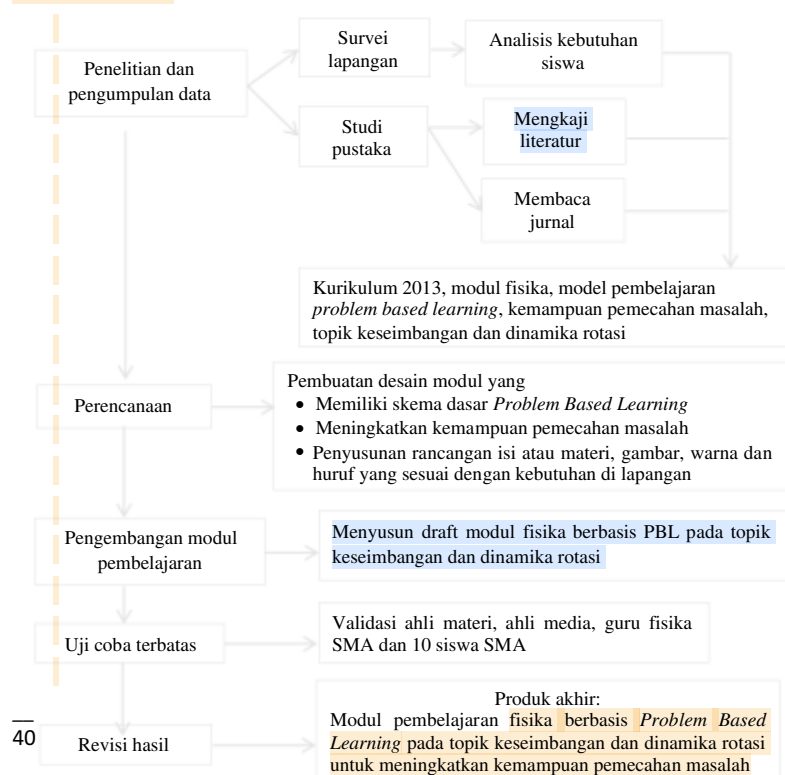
Penelitian dan pengumpulan data

Survei lapangan

Analisis kebutuhan siswa

Studi pustaka

Mengkaji literatur

Membaca jurnal

Kurikulum 2013, modul fisika, model pembelajaran *problem based learning*, kemampuan pemecahan masalah, topik keseimbangan dan dinamika rotasi

Perencanaan

Pembuatan desain modul yang
• Memiliki skema dasar *Problem Based Learning*
• Meningkatkan kemampuan pemecahan masalah
• Penyusunan rancangan isi atau materi, gambar, warna dan huruf yang sesuai dengan kebutuhan di lapangan

Pengembangan modul pembelajaran

Menyusun draft modul fisika berbasis PBL pada topik keseimbangan dan dinamika rotasi

Uji coba terbatas

Validasi ahli materi, ahli media, guru fisika SMA dan 10 siswa SMA

Revisi hasil

Produk akhir:
Modul pembelajaran fisika berbasis *Problem Based Learning* pada topik keseimbangan dan dinamika rotasi untuk meningkatkan kemampuan pemecahan masalah

40